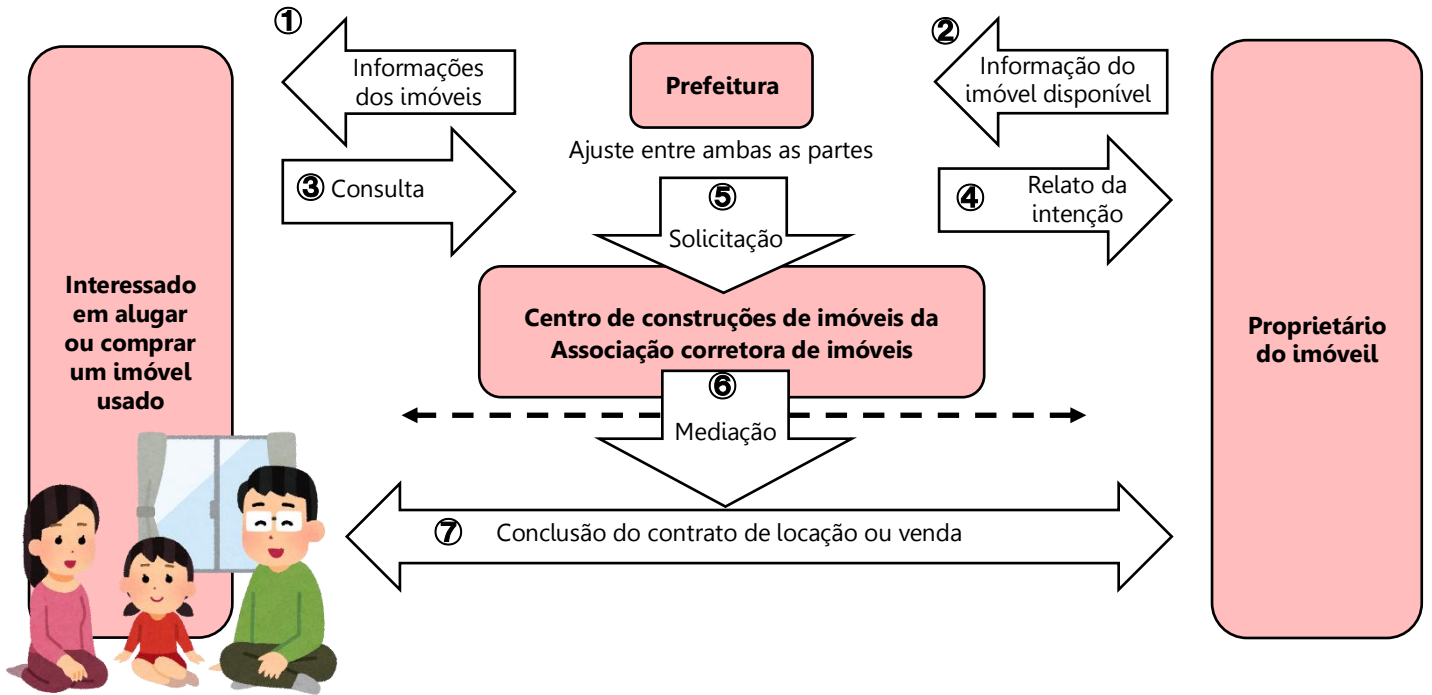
①
Informações dos imóveis

Prefeitura

②
Informação do imóvel disponível

Ajuste entre ambas as partes

③ Consulta

⑤
Solicitação

④ Relato da intenção

Interessado em alugar ou comprar um imóvel usado

Centro de construções de imóveis da Associação corretora de imóveis

Proprietário do imóveil

⑥
Mediação

⑦ Conclusão do contrato de locação ou venda